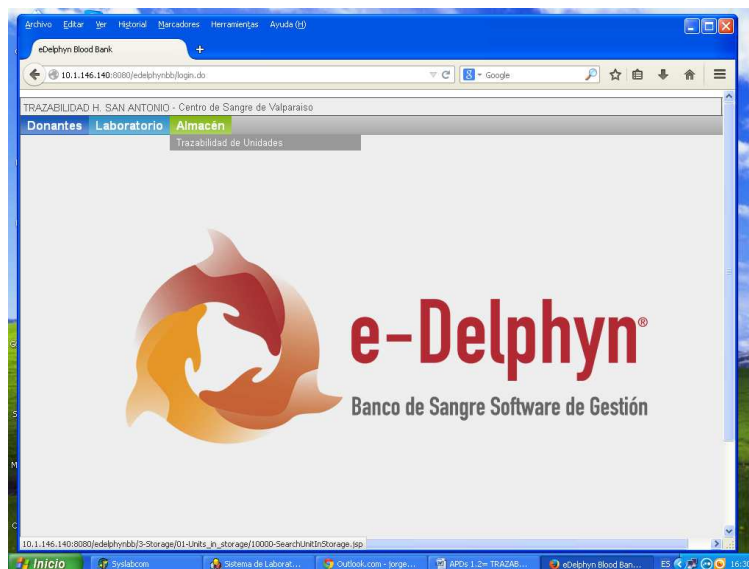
Archivo Editar Ver Historial Marcadores Herramientas Ayuda (H)

eDelphyn Blood Bank

10.1.146.140:8080/edelphynbb/login.do

Google

TRAZABILIDAD H. SAN ANTONIO - Centro de Sangre de Valparaiso

Donantes Laboratorio Almacén

Trazabilidad de Unidades

e-Delphyn®

Banco de Sangre Software de Gestión

10.1.146.140:8080/edelphynbb/3-Storage/01-Units_in_storage/10000-SearchUnitInStorage.jsp

Inicio Syslabcom Sistema de Laborat... Outlook.com - jorge... APDs 1.2= TRAZAB... eDelphyn Blood Ban... ES 16:30